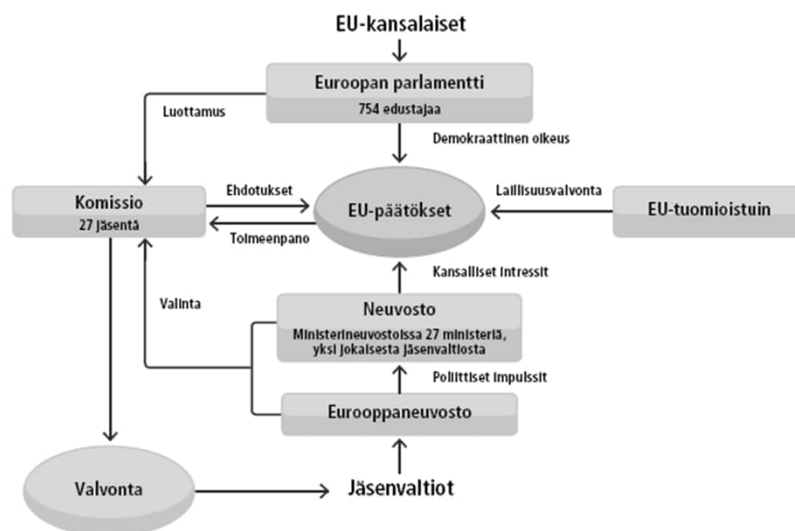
EU-kansalaiset

Euroopan parlamentti
754 edustajaa

Luottamus

Demokraattinen oikeus

Komissio
27 jäsentä

Ehdotukset

Toimeenpano

EU-päätökset

Laillisuusvalvonta

EU-tuomioistuin

Kansalliset intressit

Valinta

Neuvosto
Ministerineuvostoissa 27 ministeriä, yksi jokaisesta jäsenvaltiosta

Poliittiset impulssit

Eurooppaneuvosto

Valvonta

Jäsenvaltiot